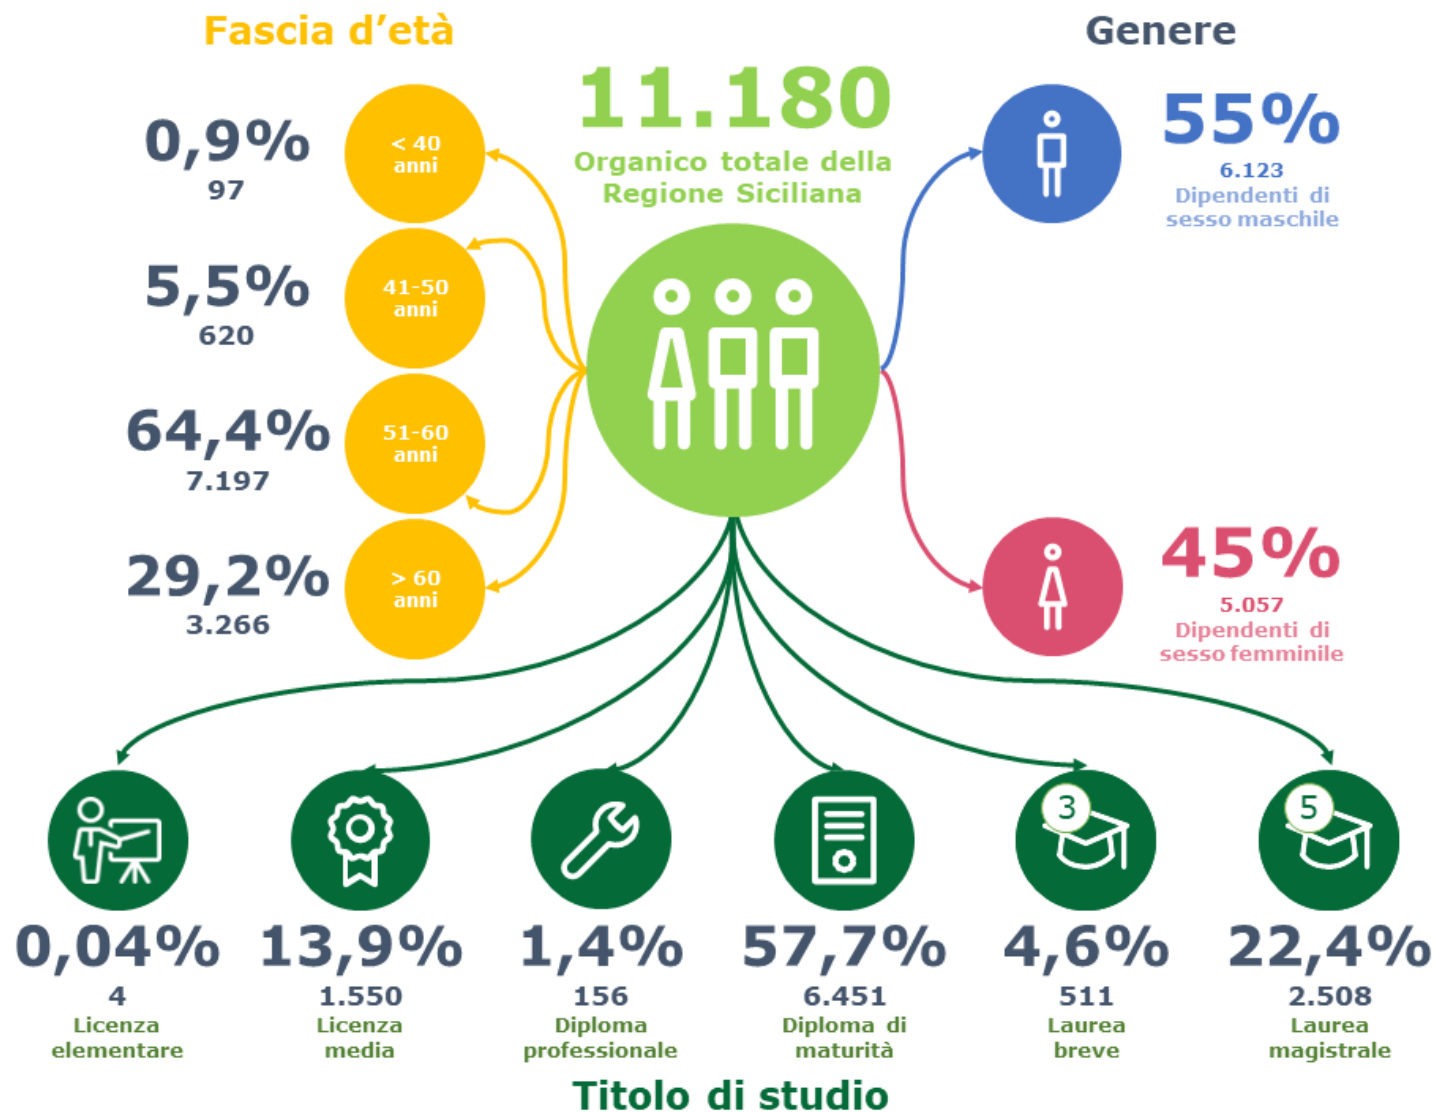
Fascia d'età

0,9%
97
< 40 anni

5,5%
620
41-50 anni

64,4%
7.197
51-60 anni

29,2%
3.266
> 60 anni

11.180
Organico totale della Regione Siciliana

Genere

55%
6.123
Dipendenti di sesso maschile

45%
5.057
Dipendenti di sesso femminile

3

5

0,04%
4
Licenza elementare

13,9%
1.550
Licenza media

1,4%
156
Diploma professionale

57,7%
6.451
Diploma di maturità

4,6%
511
Laurea breve

22,4%
2.508
Laurea magistrale

Titolo di studio